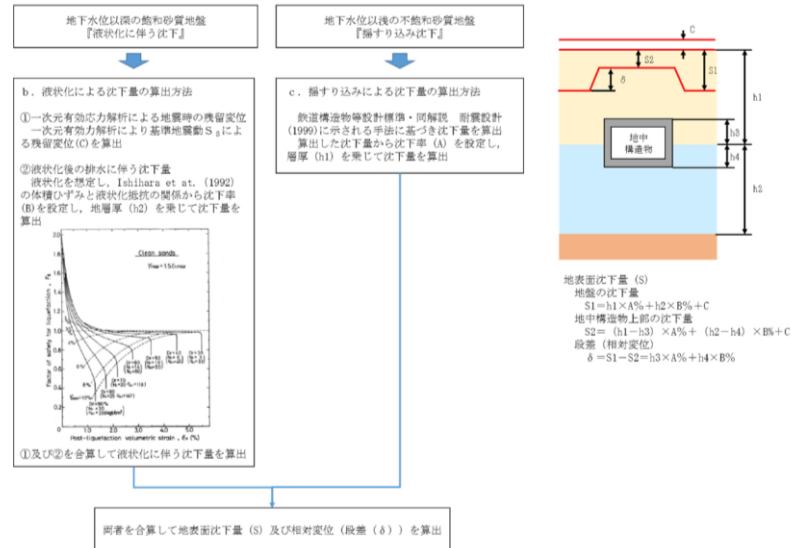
地下水位以深の飽和砂質地盤
『液状化に伴う沈下』

地下水位以浅の不飽和砂質地盤
『揺すり込み沈下』

b．液状化による沈下量の算出方法

①一次元有効応力解析による地震時の残留変位
一次元有効解析により基準地震動$S_s$による残留変位(C)を算出

②液状化後の排水に伴う沈下量
液状化を想定し，Ishihara et at.（1992）の体積ひずみと液状化抵抗の関係から沈下率(B)を設定し，地層厚（h2）を乗じて沈下量を算出

Clean sands

Factor of safety for liquefaction, $F_L$

Post-liquefaction volumetric strain, $\varepsilon_v$ (%)

①及び②を合算して液状化に伴う沈下量を算出

c．揺すり込みによる沈下量の算出方法

鉄道構造物等設計標準・同解説　耐震設計（1999）に示される手法に基づき沈下量を算出
算出した沈下量から沈下率（A）を設定し，層厚（h1）を乗じて沈下量を算出

両者を合算して地表面沈下量（S）及び相対変位（段差（δ））を算出

C
S2
δ
S1
h1
h3
地中構造物
h4
h2

地表面沈下量（S）
地盤の沈下量
S1＝h1×A%＋h2×B%＋C
地中構造物上部の沈下量
S2＝（h1－h3）×A%＋（h2－h4）×B%＋C
段差（相対変位）
δ＝S1－S2＝h3×A%＋h4×B%